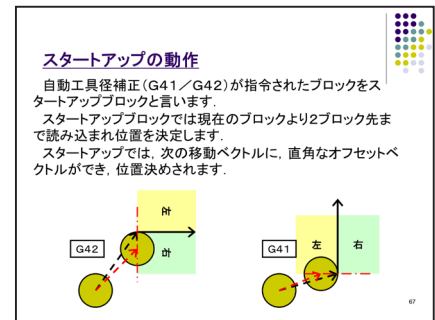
スタートアップの動作

自動工具径補正（G41／G42）が指令されたブロックをスタートアップブロックと言います．

スタートアップブロックでは現在のブロックより2ブロック先まで読み込まれ位置を決定します．

スタートアップでは，次の移動ベクトルに，直角なオフセットベクトルができ，位置決めされます．

左

右

G42

G41

左

右

67